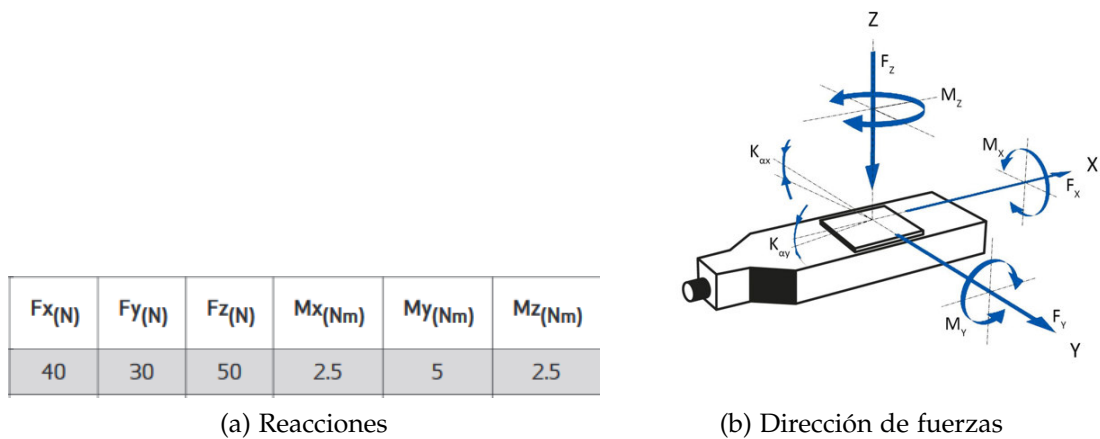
| $Fx_{(N)}$ | $Fy_{(N)}$ | $Fz_{(N)}$ | $Mx_{(Nm)}$ | $My_{(Nm)}$ | $Mz_{(Nm)}$ |
|---|---|---|---|---|---|
| 40 | 30 | 50 | 2.5 | 5 | 2.5 |

(a) Reacciones

Z
$F_Z$
$M_Z$
$K_{\alpha x}$
$M_X$
X
$F_X$
$K_{\alpha y}$
$M_Y$
$F_Y$
Y

(b) Dirección de fuerzas